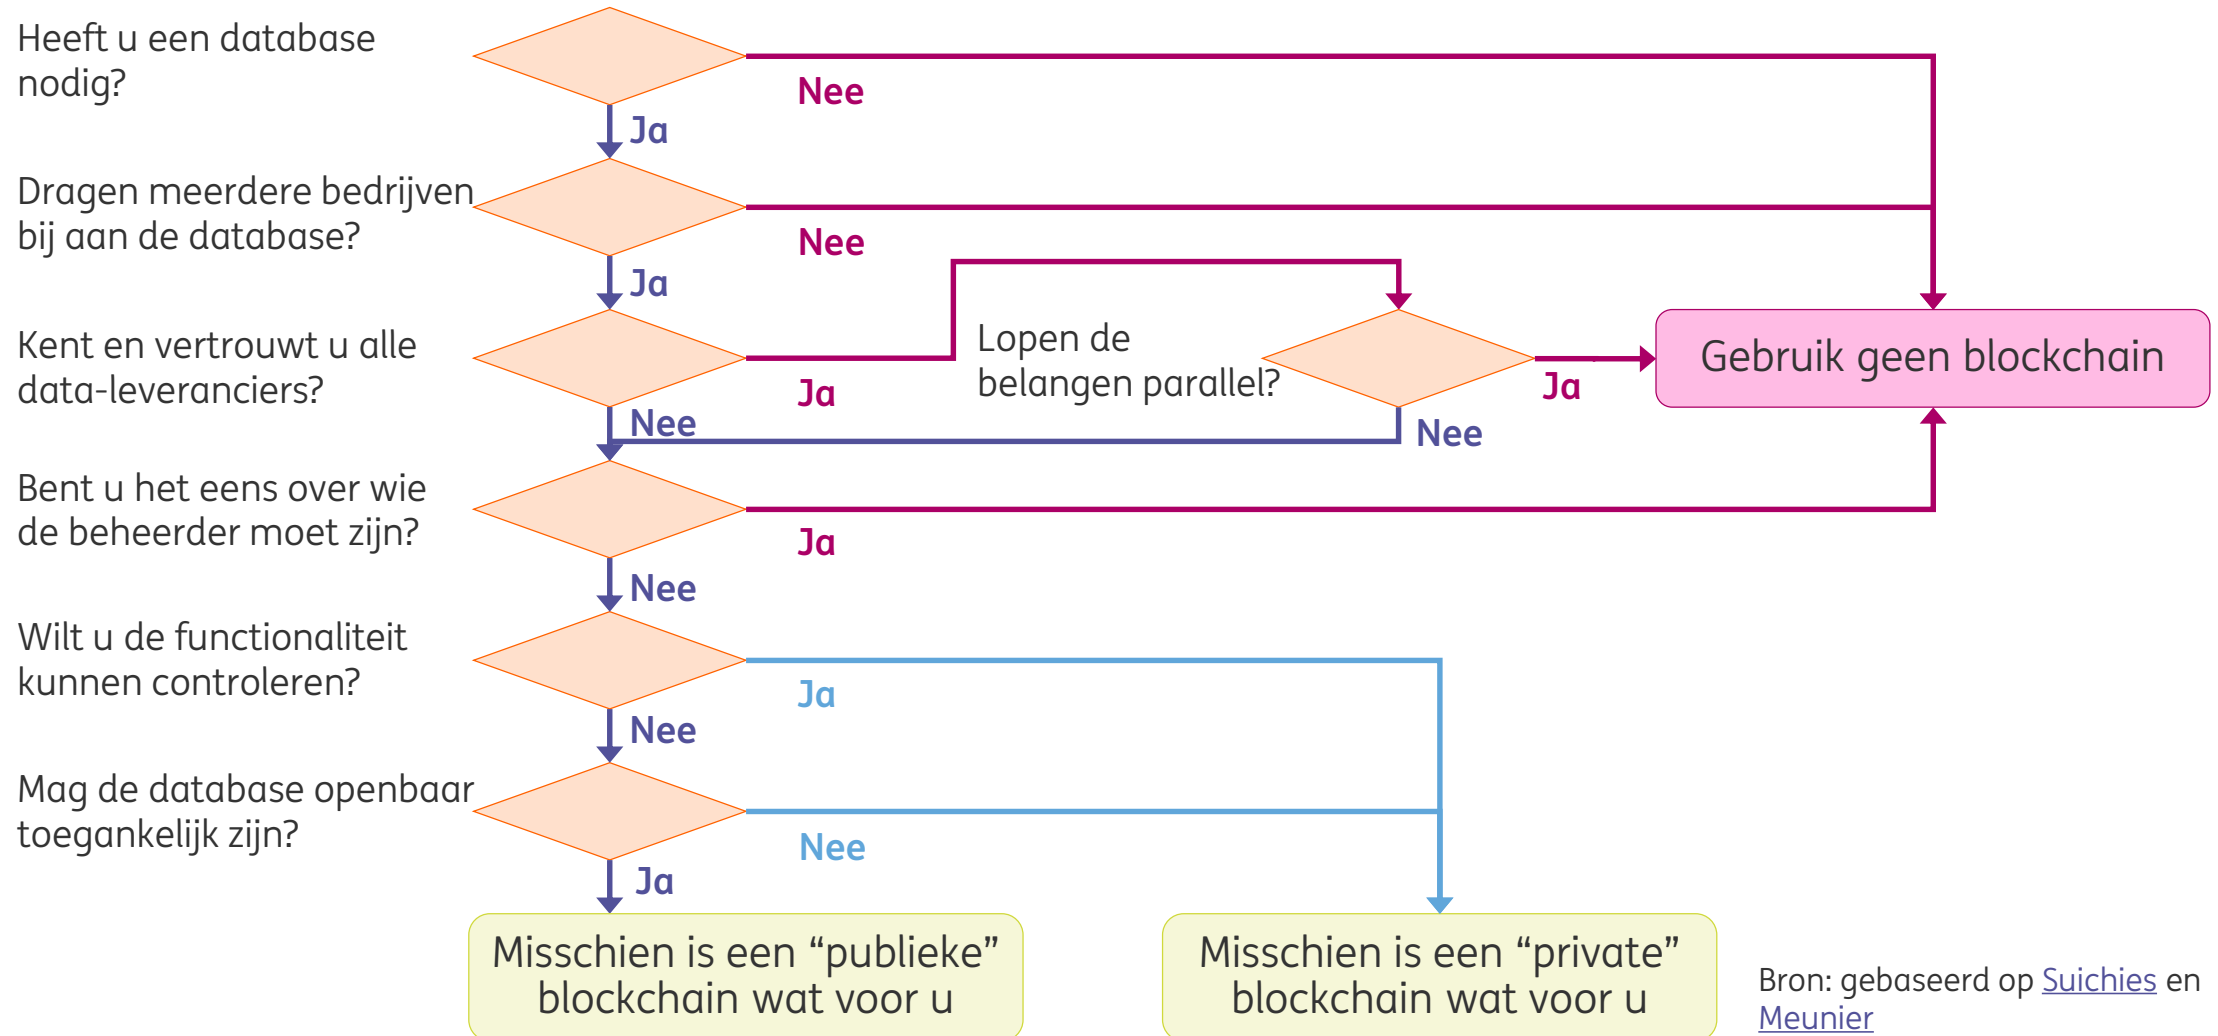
Heeft u een database nodig?

Nee

Ja

Dragen meerdere bedrijven bij aan de database?

Nee

Ja

Kent en vertrouwt u alle data-leveranciers?

Ja

Lopen de belangen parallel?

Ja

Gebruik geen blockchain

Nee

Nee

Bent u het eens over wie de beheerder moet zijn?

Ja

Nee

Wilt u de functionaliteit kunnen controleren?

Ja

Nee

Mag de database openbaar toegankelijk zijn?

Nee

Ja

Misschien is een “publieke” blockchain wat voor u

Misschien is een “private” blockchain wat voor u

Bron: gebaseerd op Suichies en Meunier